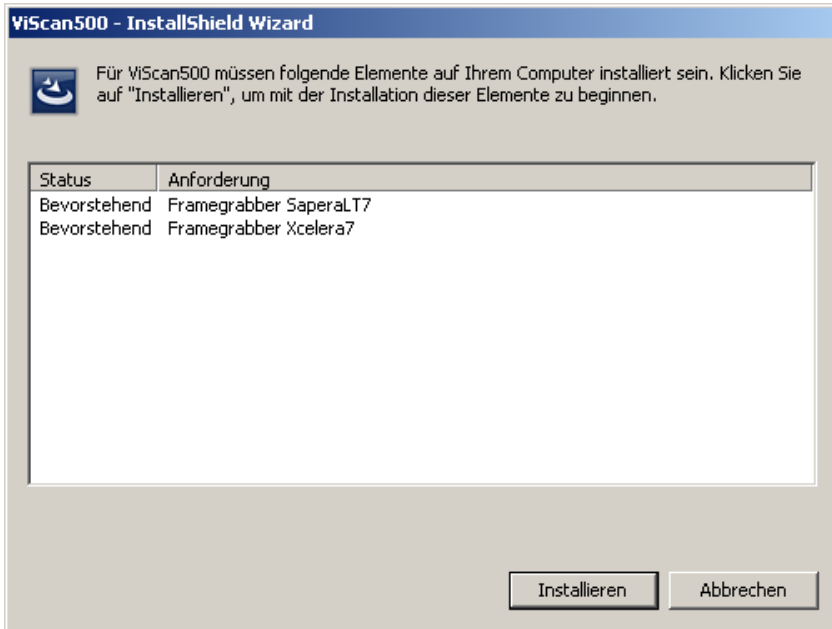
ViScan500 - InstallShield Wizard

Für ViScan500 müssen folgende Elemente auf Ihrem Computer installiert sein. Klicken Sie auf "Installieren", um mit der Installation dieser Elemente zu beginnen.

| Status | Anforderung |
|---|---|
| Bevorstehend | Framegrabber SaperaLT7 |
| Bevorstehend | Framegrabber Xcelera7 |

Installieren

Abbrechen